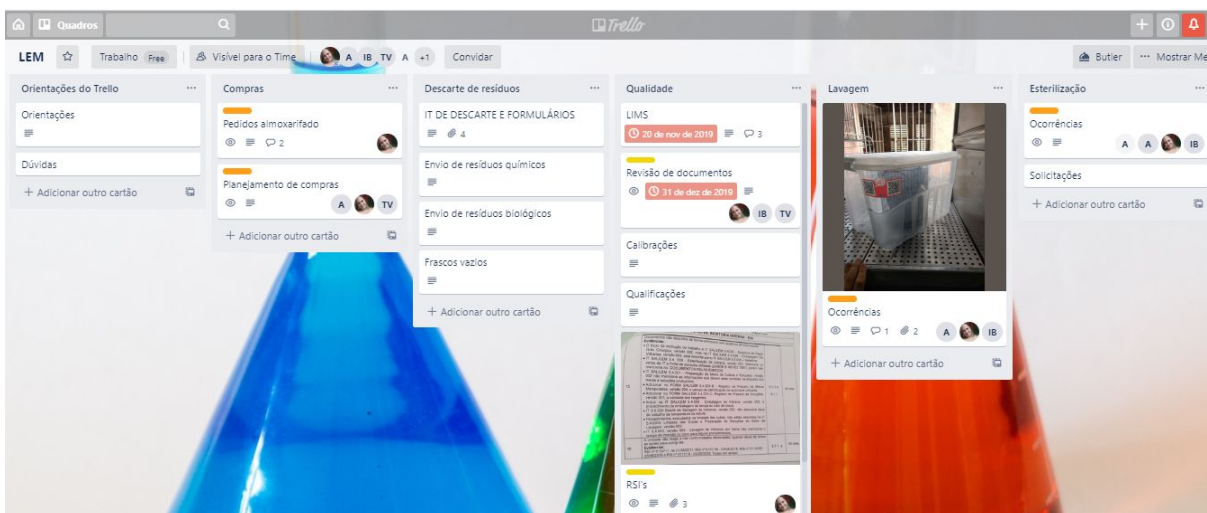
Quadros

Trello

LEM Trabalho Free Visível para o Time A IB TV A +1 Convidar

Butler ··· Mostrar Me

Orientações do Trello

Orientações

Dúvidas

+ Adicionar outro cartão

Compras

Pedidos almoxarifado

2

Planejamento de compras

A TV

+ Adicionar outro cartão

Descarte de resíduos

IT DE DESCARTE E FORMULÁRIOS

4

Envio de resíduos químicos

Envio de resíduos biológicos

Frascos vazios

+ Adicionar outro cartão

Qualidade

LIMS

20 de nov de 2019 3

Revisão de documentos

31 de dez de 2019

IB TV

Calibrações

Qualificações

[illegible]

RSI's

3

Lavagem

Ocorrências

1 2 A IB

+ Adicionar outro cartão

Esterilização

Ocorrências

A A IB

Solicitações

+ Adicionar outro cartão